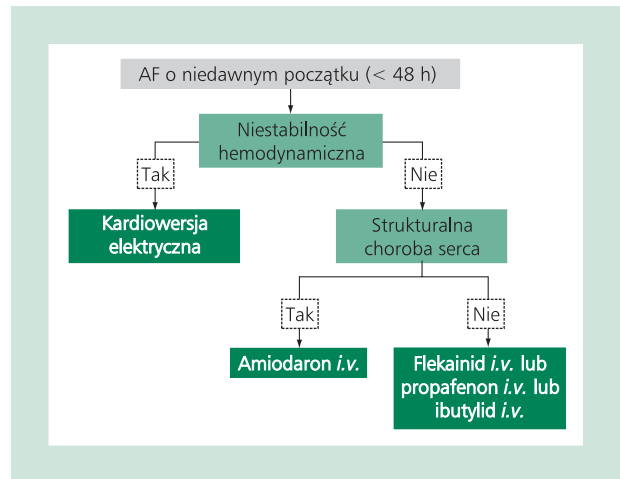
AF o niedawnym początku (< 48 h)

Niestabilność hemodynamiczna

Tak

Nie

Kardiowersja elektryczna

Strukturalna choroba serca

Tak

Nie

Amiodaron *i.v.*

Flekainid *i.v.* lub propafenon *i.v.* lub ibutylid *i.v.*